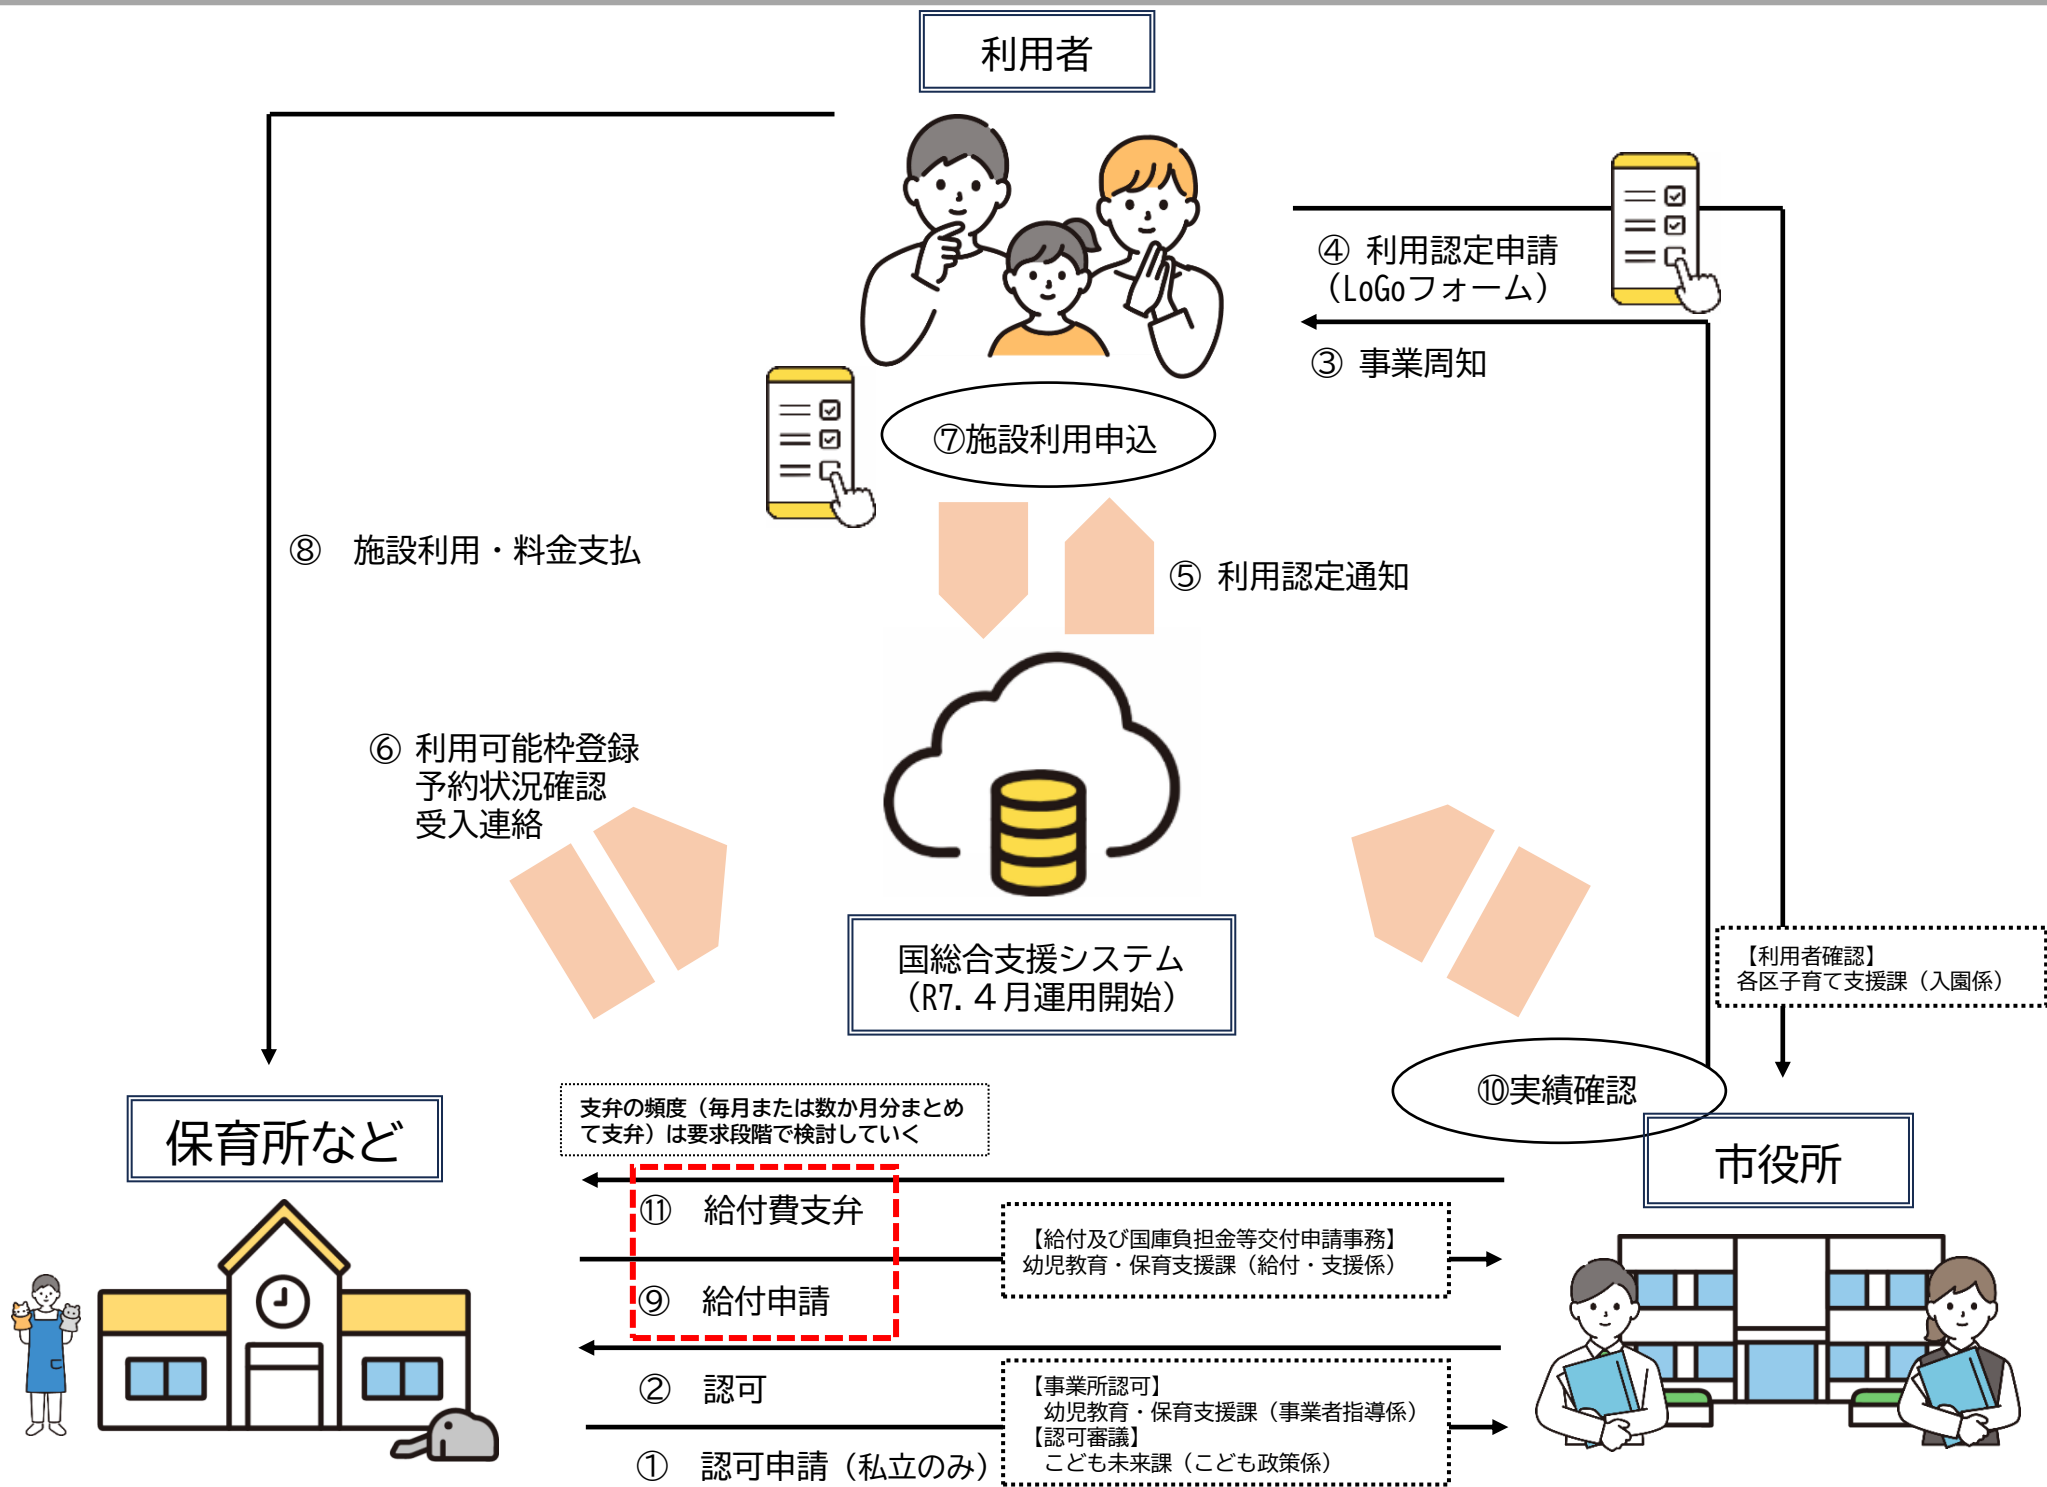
利用者

④ 利用認定申請
（LoGoフォーム）

③ 事業周知

⑦施設利用申込

⑧ 施設利用・料金支払

⑤ 利用認定通知

⑥ 利用可能枠登録
予約状況確認
受入連絡

国総合支援システム
（R7. 4月運用開始）

【利用者確認】
各区子育て支援課（入園係）

⑩実績確認

保育所など

支弁の頻度（毎月または数か月分まとめて支弁）は要求段階で検討していく

市役所

⑪ 給付費支弁

【給付及び国庫負担金等交付申請事務】
幼児教育・保育支援課（給付・支援係）

⑨ 給付申請

② 認可

【事業所認可】
幼児教育・保育支援課（事業者指導係）
【認可審議】
こども未来課（こども政策係）

① 認可申請（私立のみ）